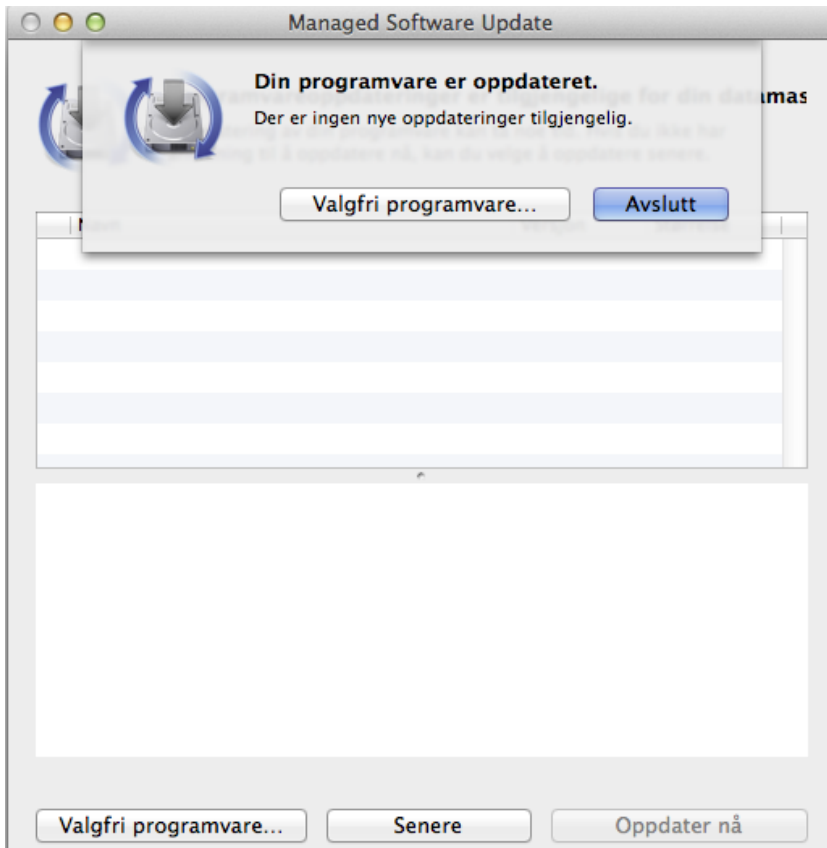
Managed Software Update

Din programvare er oppdateret.
Der er ingen nye oppdateringer tilgjengelig.

Valgfri programvare...
Avslutt

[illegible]ramvareoppdateringer er tilgjengelige for din datamas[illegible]
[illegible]

Valgfri programvare...
Senere
Oppdater nå